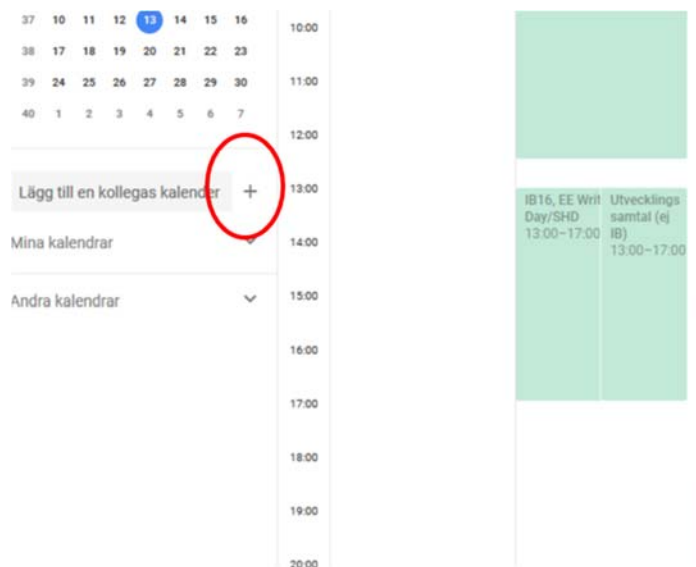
| 37 | 10 | 11 | 12 | 13 | 14 | 15 | 16 |
|---|---|---|---|---|---|---|---|
| 38 | 17 | 18 | 19 | 20 | 21 | 22 | 23 |
| 39 | 24 | 25 | 26 | 27 | 28 | 29 | 30 |
| 40 | 1 | 2 | 3 | 4 | 5 | 6 | 7 |

Lägg till en kollegas kalender +

Mina kalendrar

Andra kalendrar

10:00
11:00
12:00
13:00
14:00
15:00
16:00
17:00
18:00
19:00
20:00

IB16, EE Writ Day/SHD 13:00–17:00

Utvecklings samtal (ej IB) 13:00–17:00